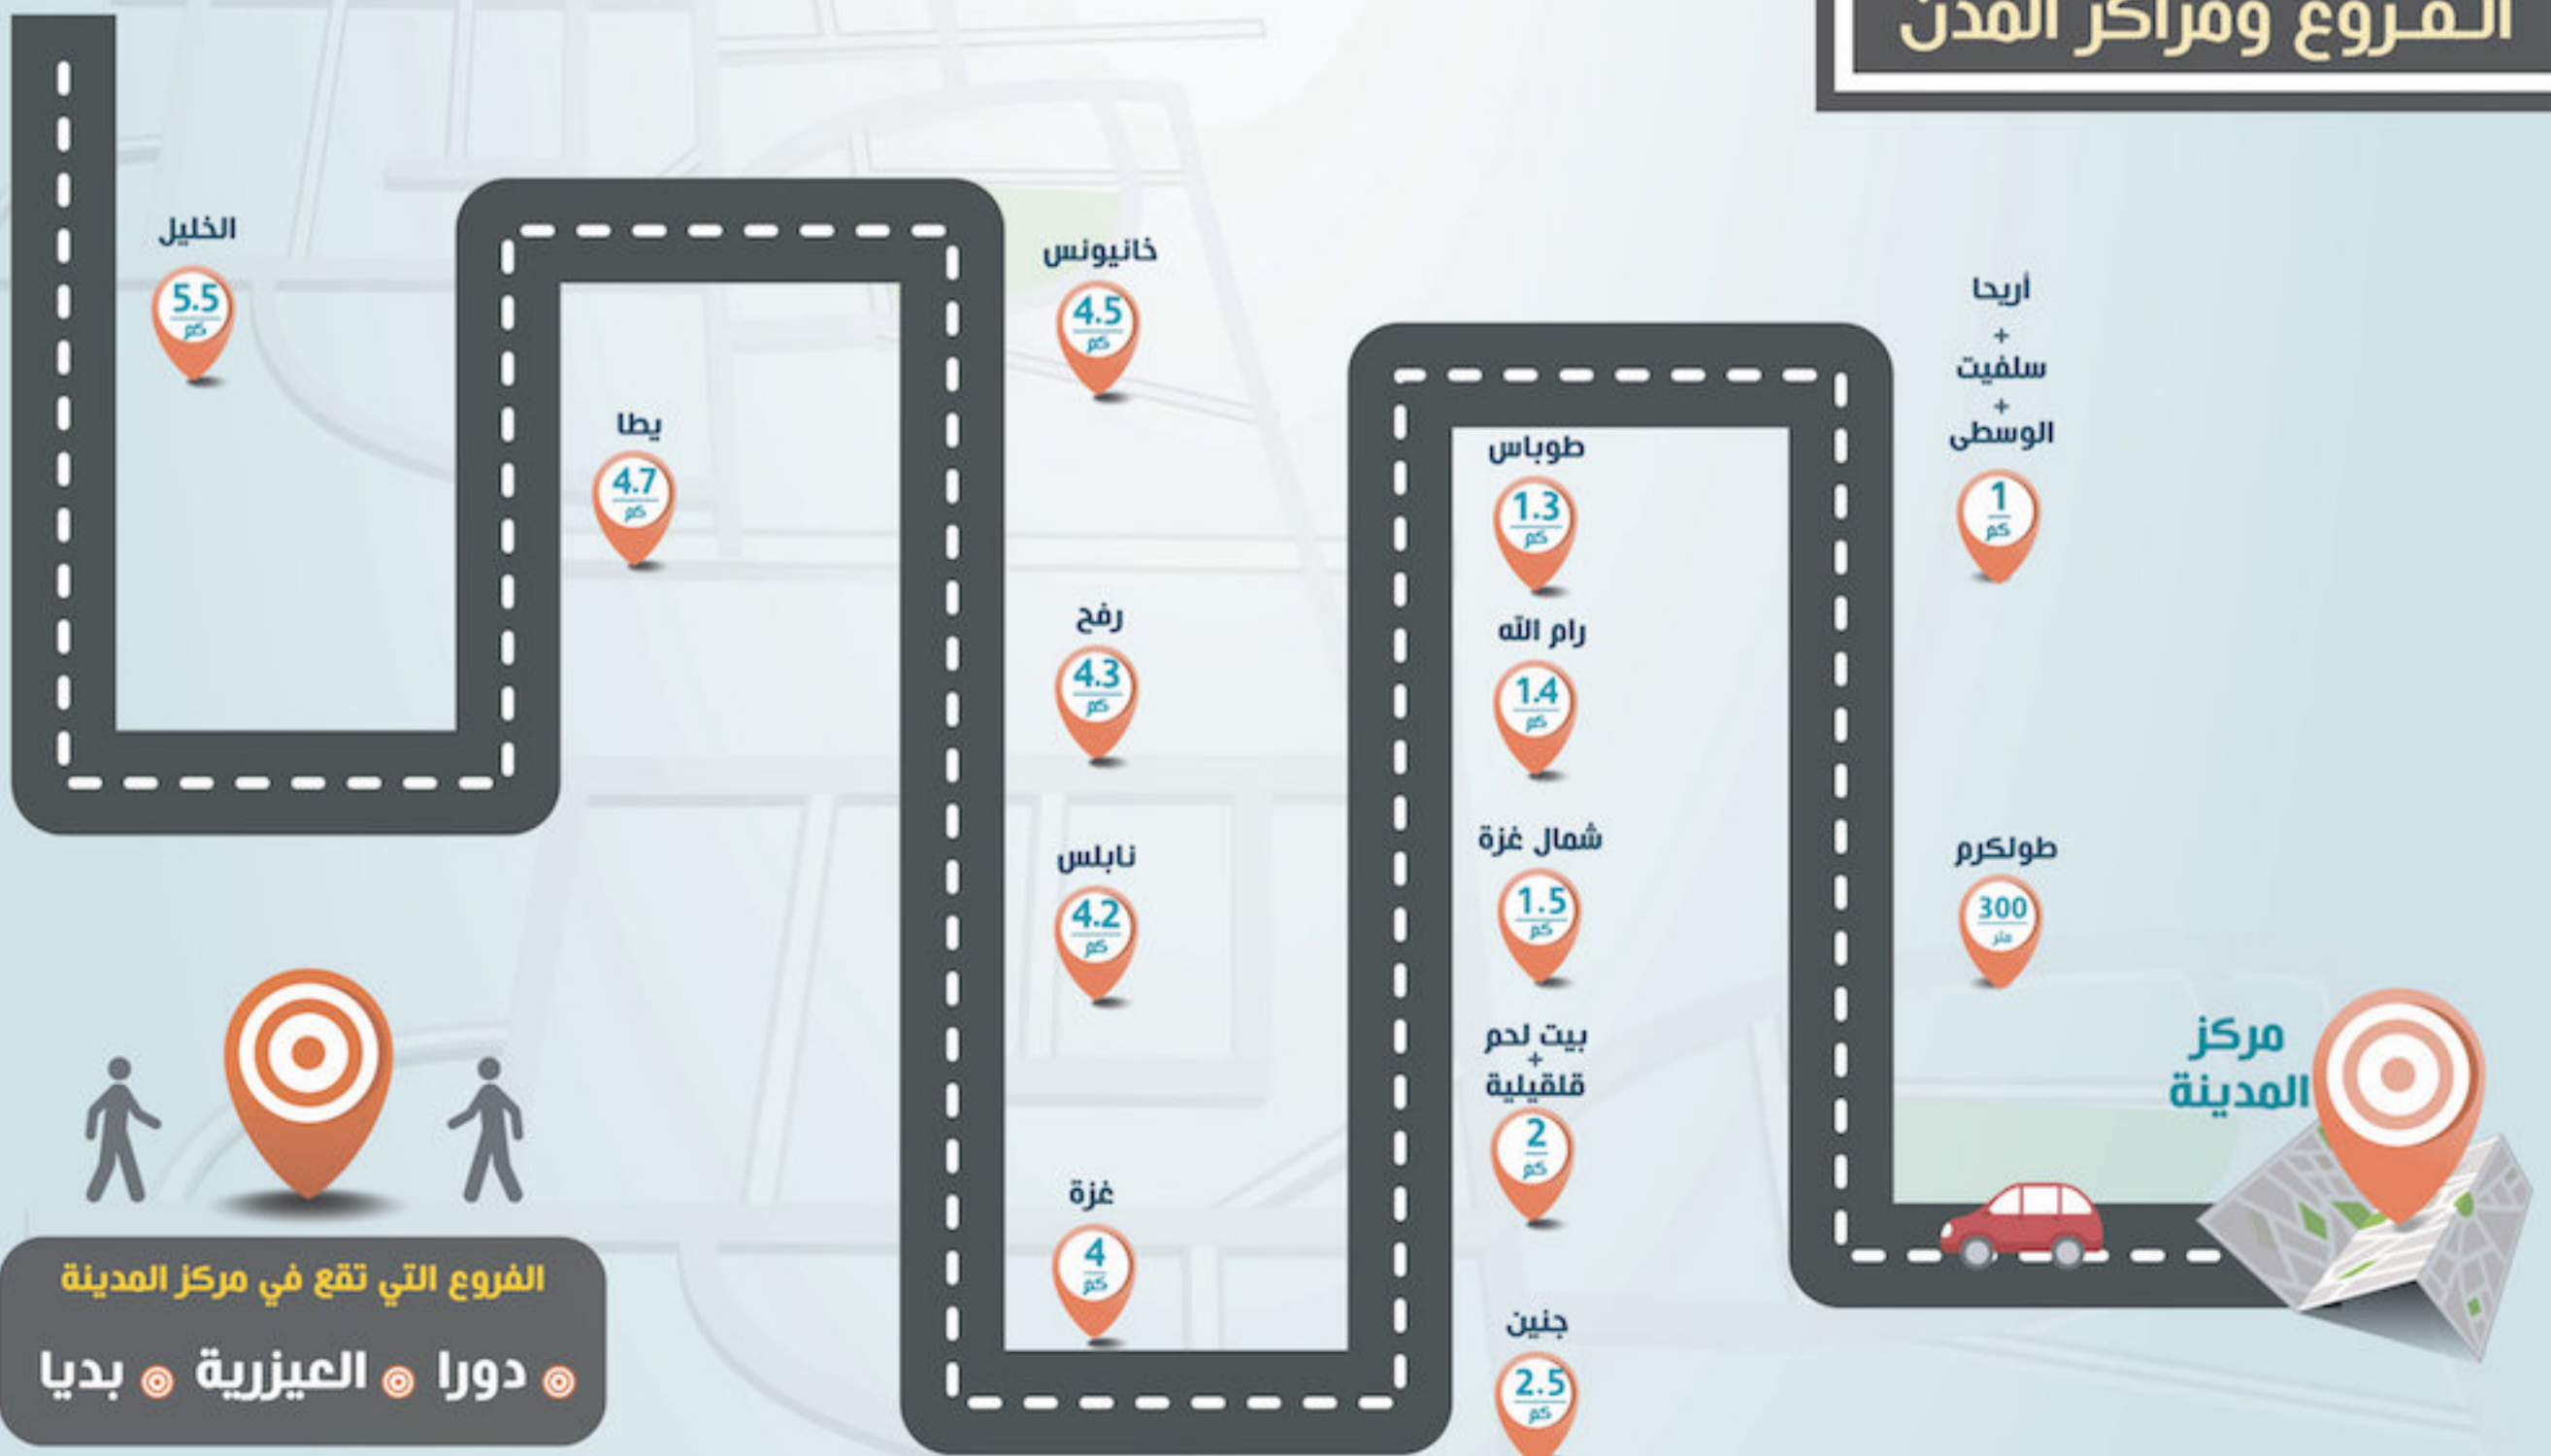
الـفـروع ومراكز المدن

مركز المدينة

طولكرم
300
متر

أريحا
+
سلفيت
+
الوسطى
1
كم

طوباس
1.3
كم

رام الله
1.4
كم

شمال غزة
1.5
كم

بيت لحم
+
قلقيلية
2
كم

جنين
2.5
كم

خانيونس
4.5
كم

رفح
4.3
كم

نابلس
4.2
كم

غزة
4
كم

يطا
4.7
كم

الخليل
5.5
كم

الفروع التي تقع في مركز المدينة

دورا العيزرية بديا